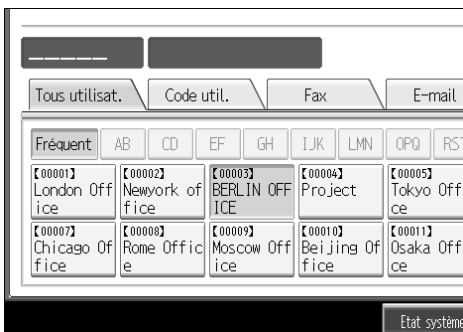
Tous utilisat. | Code util. | Fax | E-mail

Fréquent | AB | CD | EF | GH | IJK | LMN | OPQ | RST

【00001】 London Office
【00002】 Newyork office
【00003】 BERLIN OFFICE
【00004】 Project
【00005】 Tokyo Office
【00007】 Chicago Office
【00008】 Rome Office
【00009】 Moscow Office
【00010】 Beijing Office
【00011】 Osaka Office

Etat système